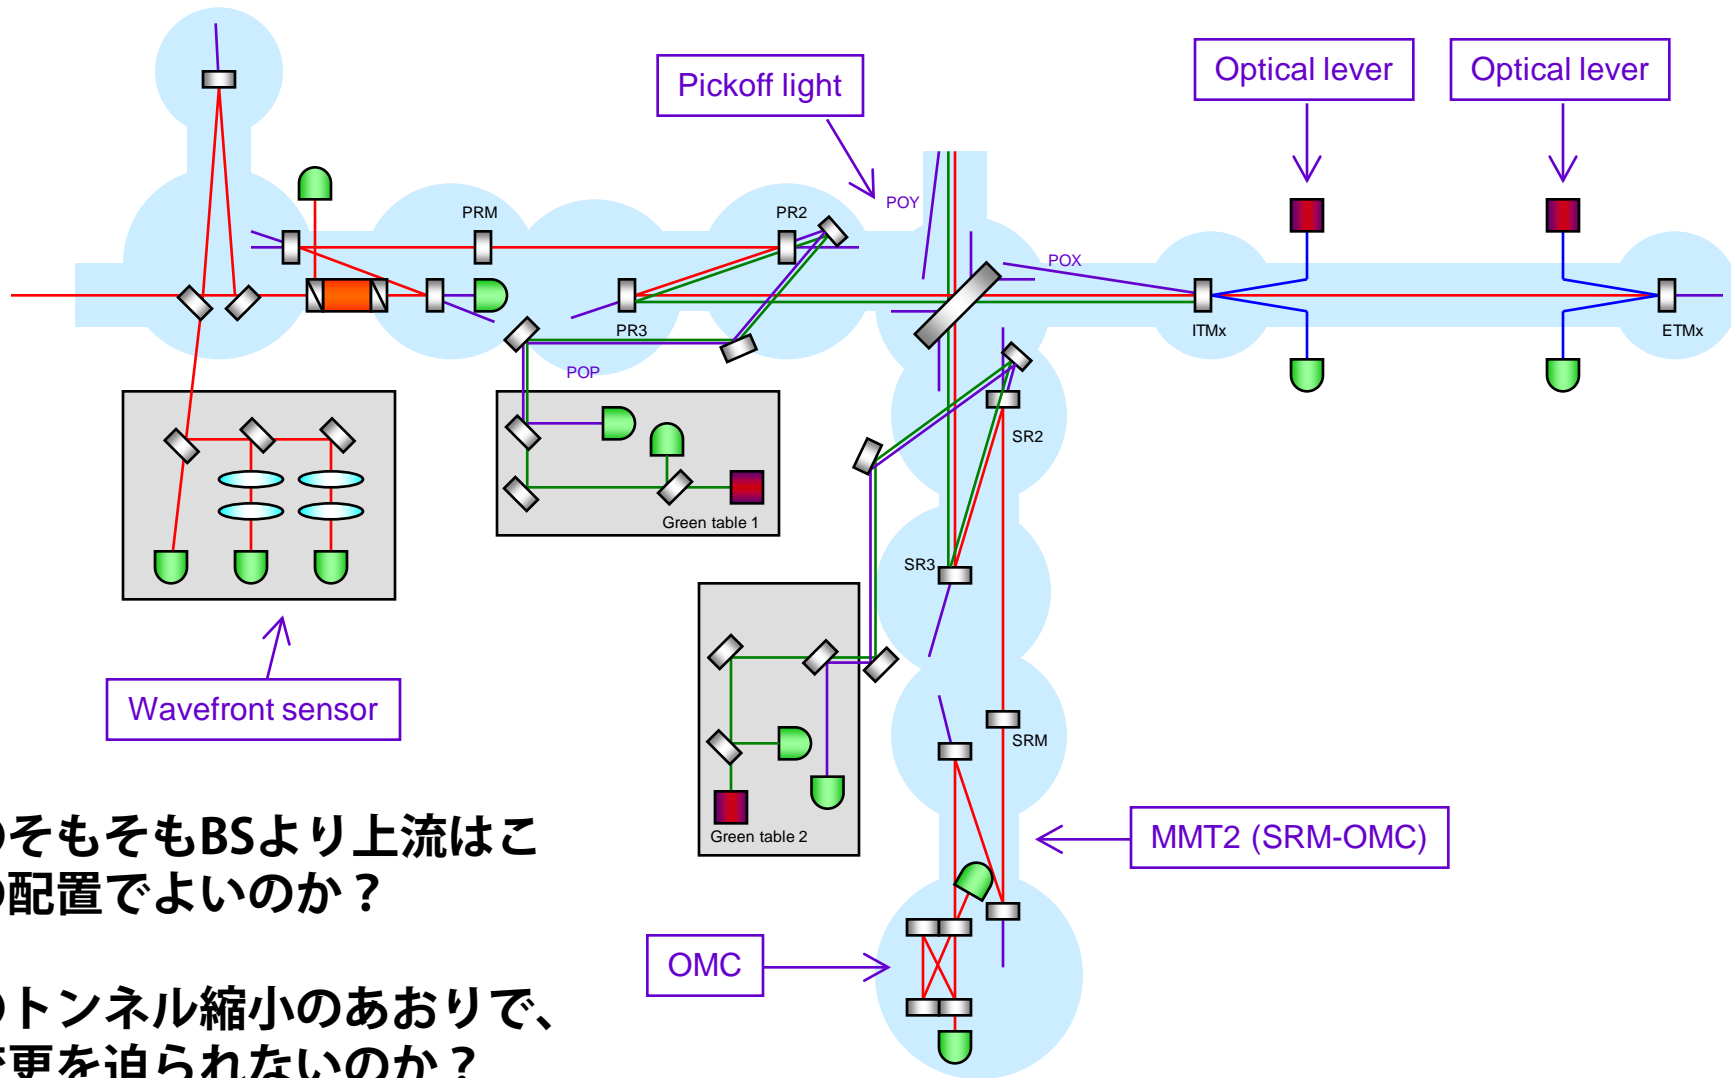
Pickoff light

Optical lever

Optical lever

POY

PRM

PR2

POX

PR3

ITMx

ETMx

POP

SR2

Green table 1

SR3

Wavefront sensor

SRM

Green table 2

MMT2 (SRM-OMC)

OMC

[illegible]そもそもBSより上流はこ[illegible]配置でよいのか？

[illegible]トンネル縮小のあおりで、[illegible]更を迫られないのか？